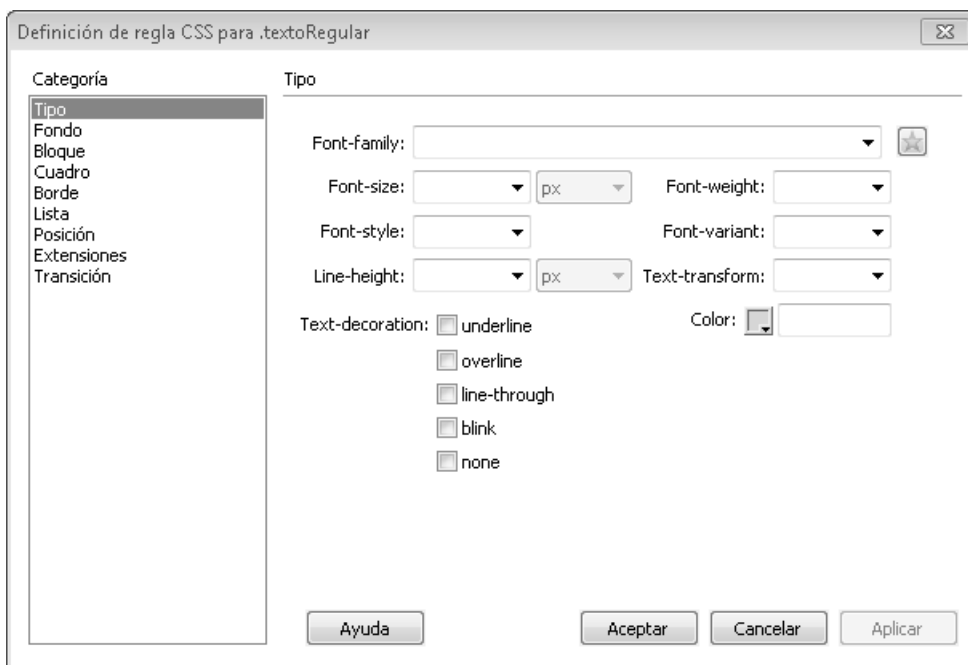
Definición de regla CSS para .textoRegular

Categoría
Tipo
Fondo
Bloque
Cuadro
Borde
Lista
Posición
Extensiones
Transición

Tipo

Font-family:

Font-size: px
Font-weight:

Font-style:
Font-variant:

Line-height: px
Text-transform:

Text-decoration: underline
overline
line-through
blink
none

Color:

Ayuda
Aceptar
Cancelar
Aplicar